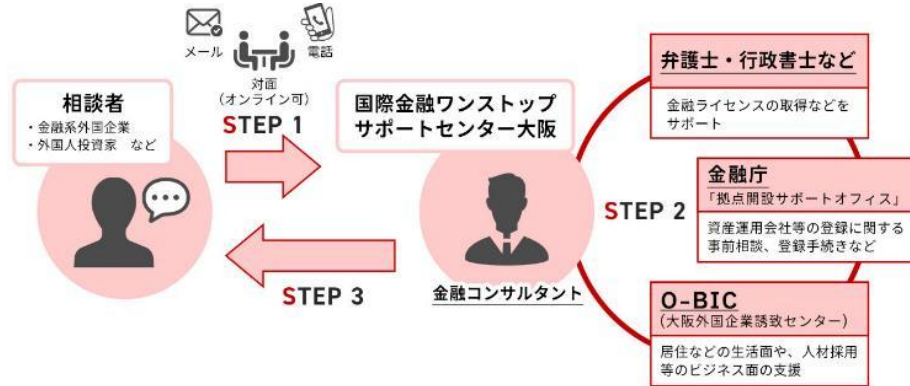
メール

対面
(オンライン可)

電話

相談者
・金融系外国企業
・外国人投資家 など

STEP 1

国際金融ワンストップ
サポートセンター大阪

金融コンサルタント

STEP 3

STEP 2

弁護士・行政書士など
金融ライセンスの取得などをサポート

金融庁
「拠点開設サポートオフィス」
資産運用会社等の登録に関する事前相談、登録手続きなど

O-BIC
(大阪外国企業誘致センター)
居住などの生活面や、人材採用等のビジネス面の支援